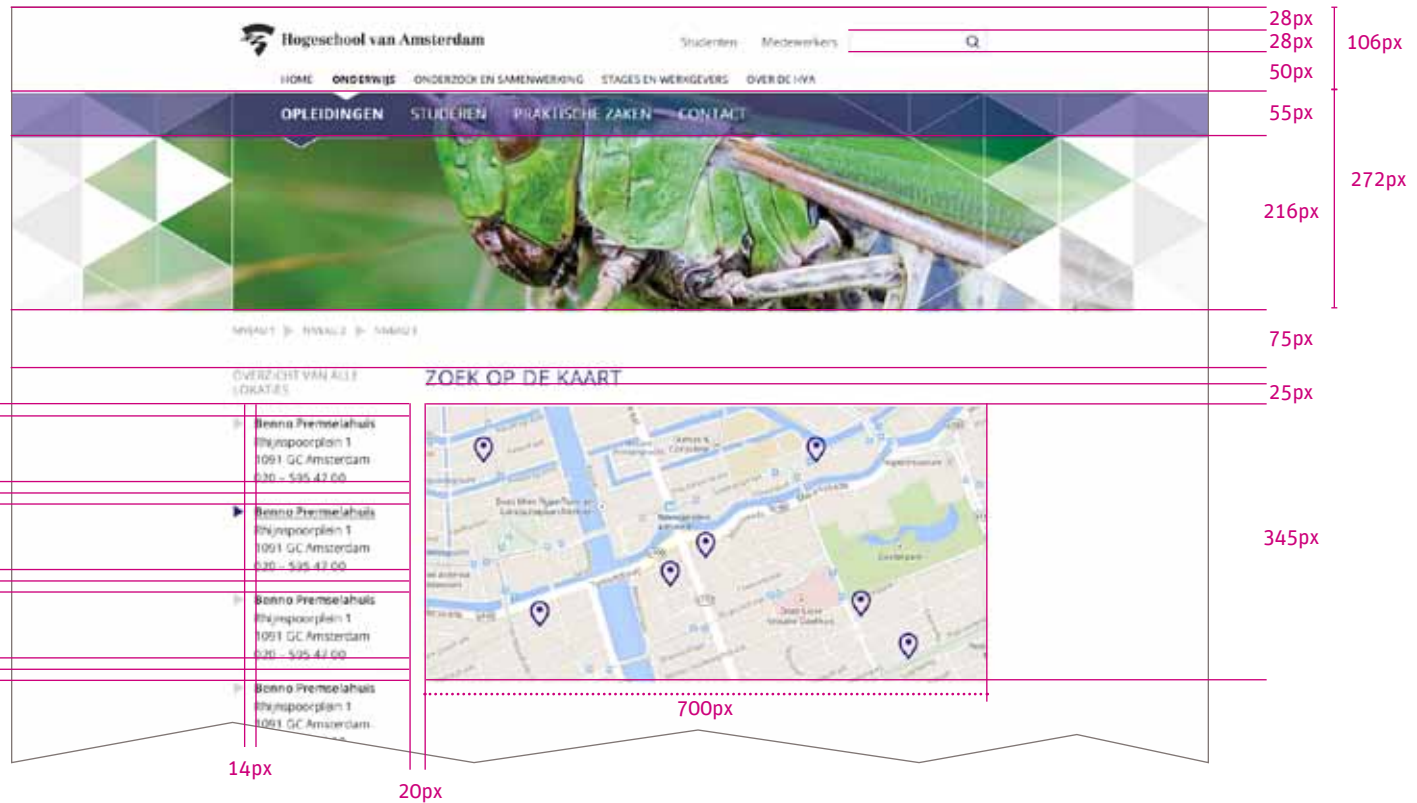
Hogeschool van Amsterdam

Studenten Medewerkers

HOME ONDERWIJS ONDERZOEK EN SAMENWERKING STAGES EN WERKGEVERS OVER DE HVA

OPLEIDINGEN STUDEREN PRAKTISCHE ZAKEN CONTACT

28px
28px
50px
106px
55px
272px
216px

NIVEAU 1 NIVEAU 2 NIVEAU 3

75px

OVERZICHT VAN ALLE LOKATIES

ZOEK OP DE KAART

25px

Benno Premselahuis
Rhijnspoorplein 1
1091 GC Amsterdam
020 – 595 47 00

Benno Premselahuis
Rhijnspoorplein 1
1091 GC Amsterdam
020 – 595 47 00

Benno Premselahuis
Rhijnspoorplein 1
1091 GC Amsterdam
020 – 595 47 00

Benno Premselahuis
Rhijnspoorplein 1
1091 GC Amsterdam

345px

700px

14px

20px